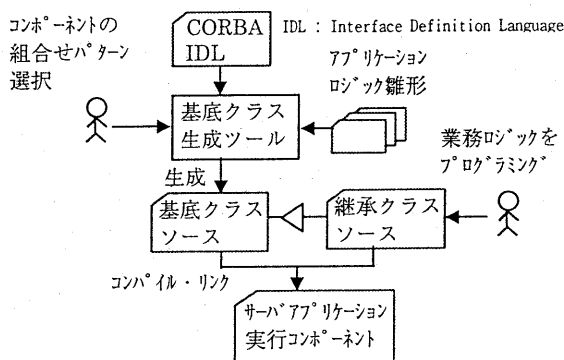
コンポーネントの組合せパターン選択

CORBA IDL

IDL : Interface Definition Language

アプリケーションロジック雛形

基底クラス生成ツール

業務ロジックをプログラミング

生成

基底クラスソース

継承クラスソース

コンパイル・リンク

サーバアプリケーション実行コンポーネント